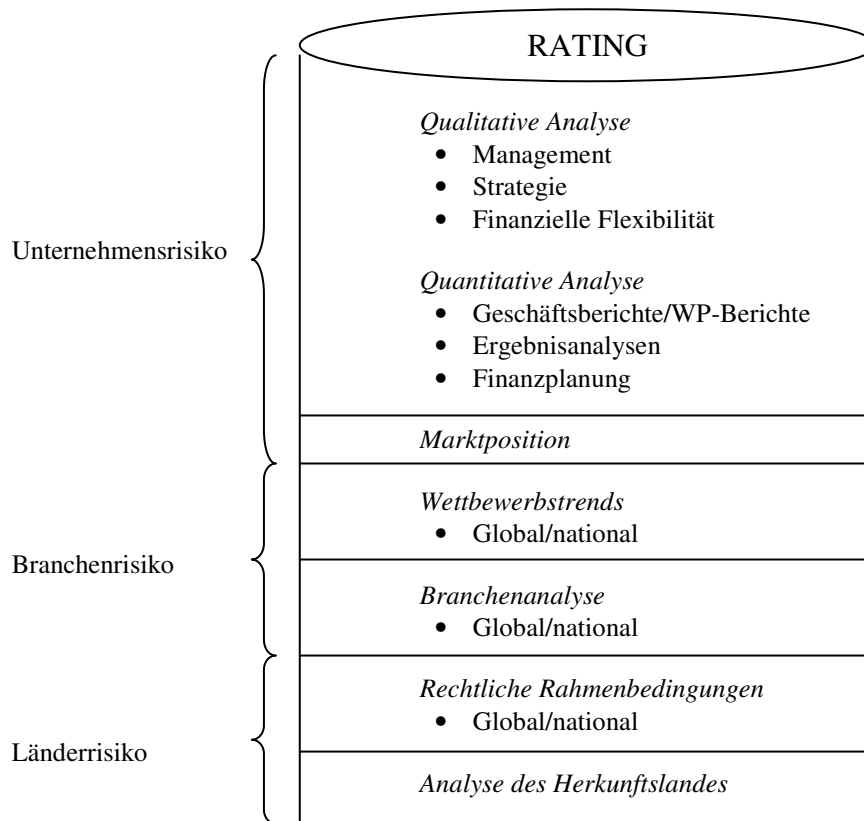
RATING

Unternehmensrisiko

*Qualitative Analyse*
- Management
- Strategie
- Finanzielle Flexibilität

*Quantitative Analyse*
- Geschäftsberichte/WP-Berichte
- Ergebnisanalysen
- Finanzplanung

*Marktposition*

Branchenrisiko

*Wettbewerbstrends*
- Global/national

*Branchenanalyse*
- Global/national

Länderrisiko

*Rechtliche Rahmenbedingungen*
- Global/national

*Analyse des Herkunftslandes*